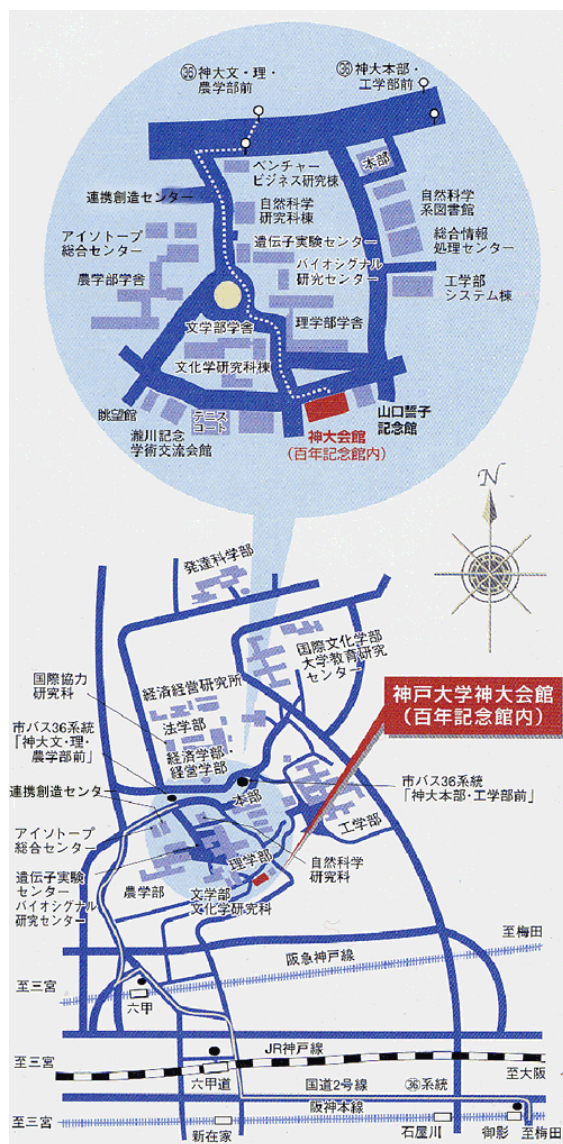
㊱神大文・理・農学部前

㊱神大本部・工学部前

ベンチャービジネス研究棟

本部

連携創造センター

自然科学研究科棟

自然科学系図書館

アイソトープ総合センター

遺伝子実験センター

総合情報処理センター

バイオシグナル研究センター

農学部学舎

工学部システム棟

文学部学舎

理学部学舎

文化学研究科棟

眺望館

テニスコート

山口誓子記念館

瀧川記念学術交流会館

神大会館（百年記念館内）

N

発達科学部

国際文化学部大学教育研究センター

国際協力研究科

経済経営研究所

神戸大学神大会館（百年記念館内）

市バス36系統「神大文・理・農学部前」

法学部

経済学部・経営学部

市バス36系統「神大本部・工学部前」

連携創造センター

本部

工学部

アイソトープ総合センター

理学部

自然科学研究科

遺伝子実験センター

バイオシグナル研究センター

農学部

文学部

文化学研究科

至梅田

阪急神戸線

至三宮

六甲

至三宮

JR神戸線

至大阪

六甲道

国道2号線

㊱系統

至三宮

阪神本線

石屋川

御影

至梅田

新在家